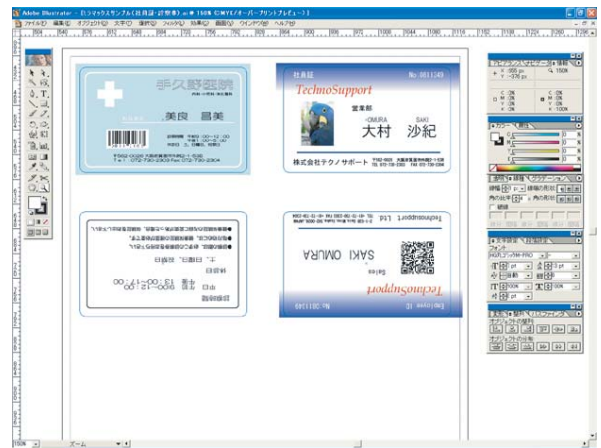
Adobe Illustrator - [カラーマスクサンプル(社員証・診察券).ai @ 150% (CMYK/オーバープリントプレビュー)]

ファイル(F) 編集(E) オブジェクト(O) 文字(T) 選択(S) フィルタ(L) 効果(C) 表示(V) ウィンドウ(W) ヘルプ(H)

手久野医院

美良 昌美

社員証

No. 0811349

TechnoSupport

営業部

OMURA SAKI

大村 沙紀

株式会社テクノサポート

TechnoSupport Ltd.

SAKI OMURA

Sales

TechnoSupport

Employee ID

No. 0811349

診察時間

13:00~17:00

休診日

土・日曜日、祝祭日

150%

ズーム